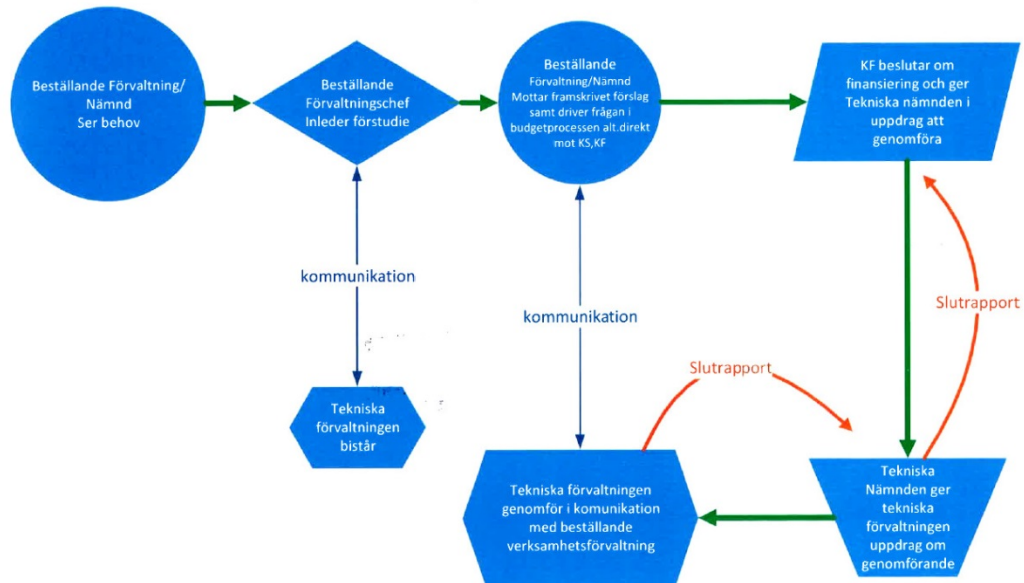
Beställande Förvaltning/ Nämnd Ser behov

Beställande Förvaltningschef Inleder förstudie

Beställande Förvaltning/Nämnd Mottar framskrivet förslag samt driver frågan i budgetprocessen alt.direkt mot KS,KF

KF beslutar om finansiering och ger Tekniska nämnden i uppdrag att genomföra

kommunikation

kommunikation

Slutrapport

Slutrapport

Tekniska förvaltningen bistår

Tekniska förvaltningen genomför i komunikation med beställande verksamhetsförvaltning

Tekniska Nämnden ger tekniska förvaltningen uppdrag om genomförande